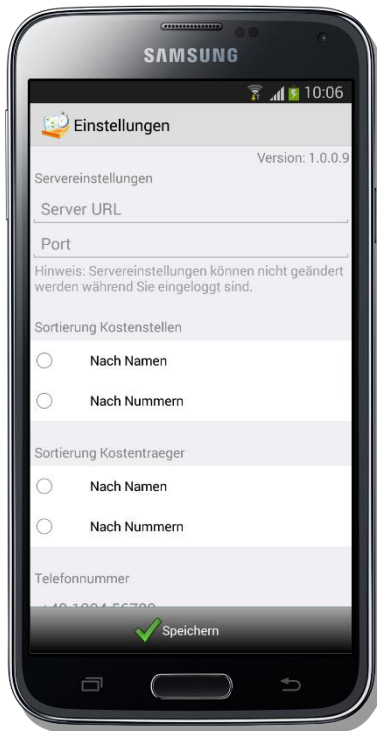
SAMSUNG

10:06

Einstellungen

Version: 1.0.0.9

Servereinstellungen

Server URL

Port

Hinweis: Servereinstellungen können nicht geändert werden während Sie eingeloggt sind.

Sortierung Kostenstellen

Nach Namen

Nach Nummern

Sortierung Kostentraeger

Nach Namen

Nach Nummern

Telefonnummer

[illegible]

Speichern